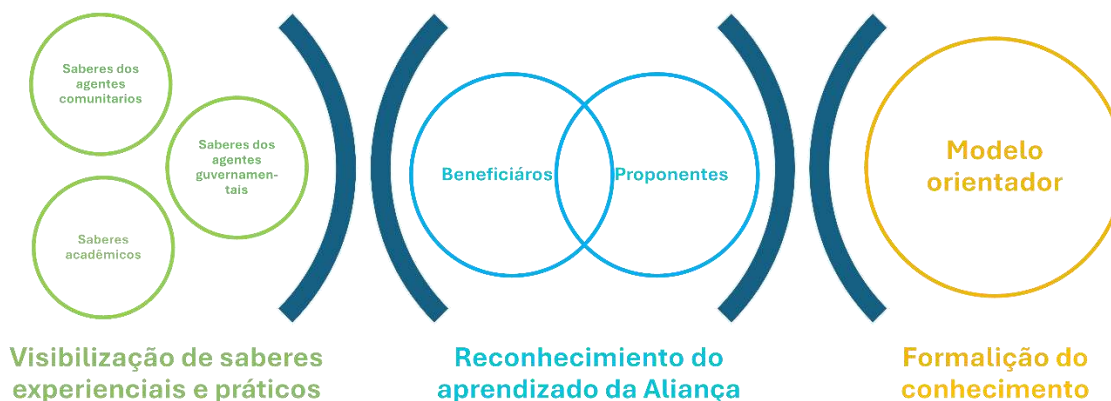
Saberes dos agentes comunitarios

Saberes dos agentes guvernamentais

Saberes acadêmicos

Beneficiáros

Proponentes

Modelo orientador

Visibilização de saberes experienciais e práticos

Reconhecimento do aprendizado da Aliança

Formalição do conhecimento